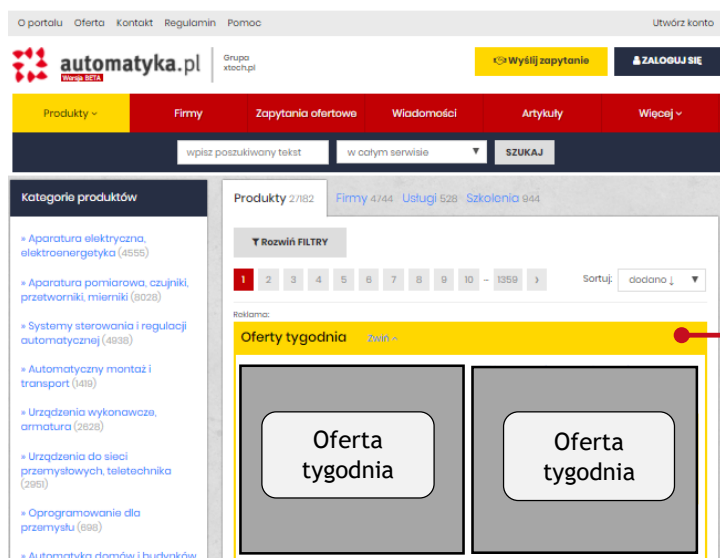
O portalu Oferta Kontakt Regulamin Pomoc

Utwórz konto

automatyka.pl Wersja BETA

Grupa xtech.pl

Wyślij zapytanie

ZALOGUJ SIĘ

Produkty

Firmy

Zapytania ofertowe

Wiadomości

Artykuły

Więcej

wpisz poszukiwany tekst

w całym serwisie

SZUKAJ

Kategorie produktów

» Aparatura elektryczna, elektroenergetyka (4555)

» Aparatura pomiarowa, czujniki, przetworniki, mierniki (8028)

» Systemy sterowania i regulacji automatycznej (4938)

» Automatyczny montaż i transport (1419)

» Urządzenia wykonawcze, armatura (2628)

» Urządzenia do sieci przemysłowych, teletechnika (2951)

» Oprogramowanie dla przemysłu (698)

» Automatyka domów i budynków

Produkty 27182

Firmy 4744

Usługi 528

Szkolenia 944

Rozwiń FILTRY

1 2 3 4 5 6 7 8 9 10 ... 1359 ›

Sortuj: dodano ↓

Reklama:

Oferty tygodnia

Zwiń

Oferta tygodnia

Oferta tygodnia